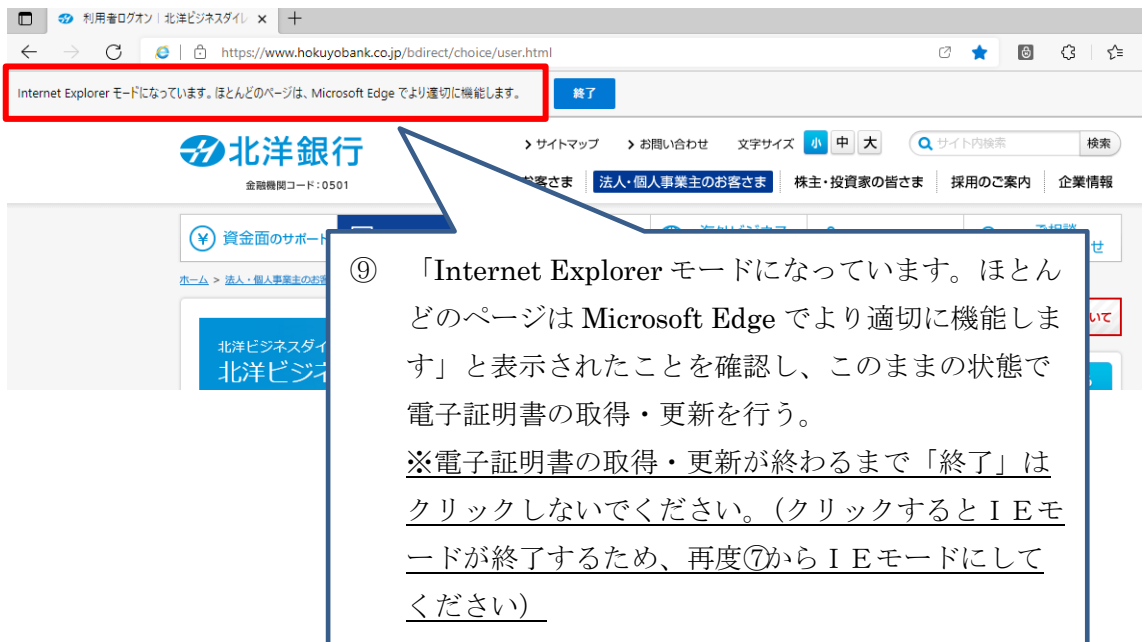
利用者ログオン｜北洋ビジネスダイレ ×
https://www.hokuyobank.co.jp/bdirect/choice/user.html

Internet Explorer モードになっています。ほとんどのページは、Microsoft Edge でより適切に機能します。 終了

北洋銀行
金融機関コード：0501

› サイトマップ › お問い合わせ 文字サイズ 小 中 大 サイト内検索 検索

お客さま 法人・個人事業主のお客さま 株主・投資家の皆さま 採用のご案内 企業情報

資金面のサポート

ホーム > 法人・個人事業主のお客

北洋ビジネスダイ
北洋ビジ

⑨ 「Internet Explorer モードになっています。ほとんどのページは Microsoft Edge でより適切に機能します」と表示されたことを確認し、このままの状態で電子証明書の取得・更新を行う。
※電子証明書の取得・更新が終わるまで「終了」はクリックしないでください。（クリックするとＩＥモードが終了するため、再度⑦からＩＥモードにしてください）